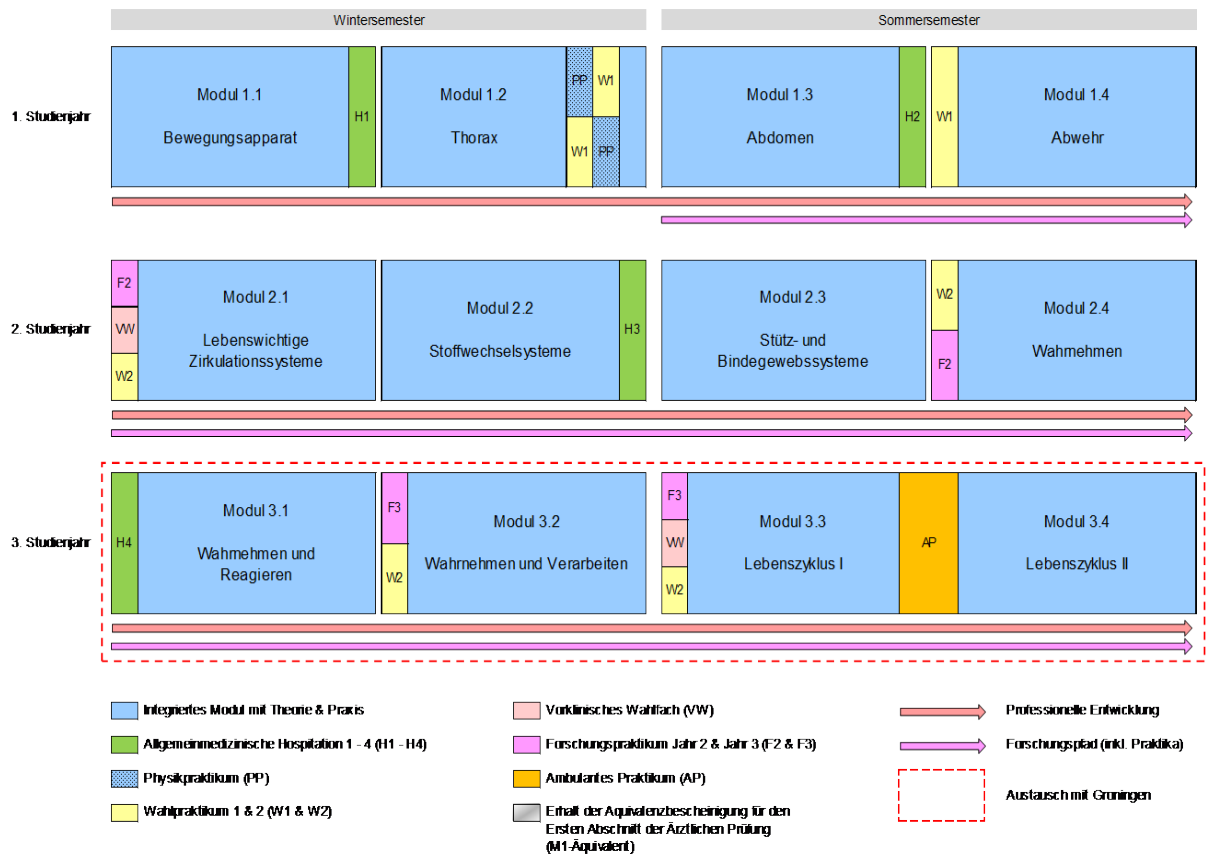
Wintersemester

Sommersemester

1. Studienjahr

Modul 1.1
Bewegungsapparat

H1

Modul 1.2
Thorax

PP
W1
W1
PP

Modul 1.3
Abdomen

H2

W1

Modul 1.4
Abwehr

2. Studienjahr

F2
VW
W2

Modul 2.1
Lebenswichtige Zirkulationssysteme

Modul 2.2
Stoffwechselsysteme

H3

Modul 2.3
Stütz- und Bindegewebssysteme

W2
F2

Modul 2.4
Wahmehmen

3. Studienjahr

H4

Modul 3.1
Wahmehmen und Reagieren

F3
W2

Modul 3.2
Wahrnehmen und Verarbeiten

F3
VW
W2

Modul 3.3
Lebenszyklus I

AP

Modul 3.4
Lebenszyklus II

Integriertes Modul mit Theorie & Praxis

Allgemeinmedizinische Hospitation 1 - 4 (H1 - H4)

Physikpraktikum (PP)

Wahlpraktikum 1 & 2 (W1 & W2)

Vorklinisches Wahlfach (VW)

Forschungspraktikum Jahr 2 & Jahr 3 (F2 & F3)

Ambulantes Praktikum (AP)

Erhalt der Äquivalenzbescheinigung für den Ersten Abschnitt der Ärztlichen Prüfung (M1-Äquivalent)

Professionelle Entwicklung

Forschungspfad (inkl. Praktika)

Austausch mit Groningen